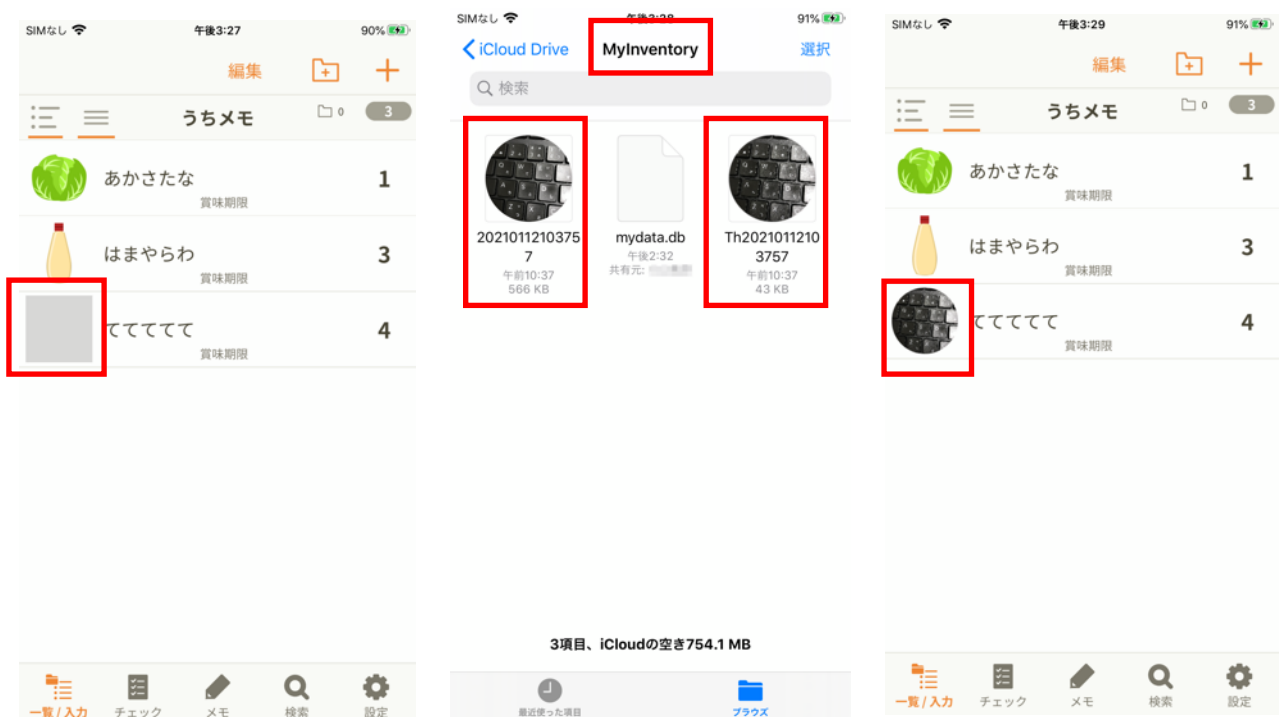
SIMなし 午後3:27 90%

編集 +

うちメモ 0 3

あかさたな 1
賞味期限

はまやらわ 3
賞味期限

てててててて 4
賞味期限

一覧 / 入力 チェック メモ 検索 設定

SIMなし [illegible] 91%

iCloud Drive MyInventory 選択

検索

20210112103757
午前10:37
566 KB

mydata.db
午後2:32
共有元: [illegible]

Th20210112103757
午前10:37
43 KB

3項目、iCloudの空き754.1 MB

最近使った項目 ブラウズ

SIMなし 午後3:29 91%

編集 +

うちメモ 0 3

あかさたな 1
賞味期限

はまやらわ 3
賞味期限

てててててて 4
賞味期限

一覧 / 入力 チェック メモ 検索 設定